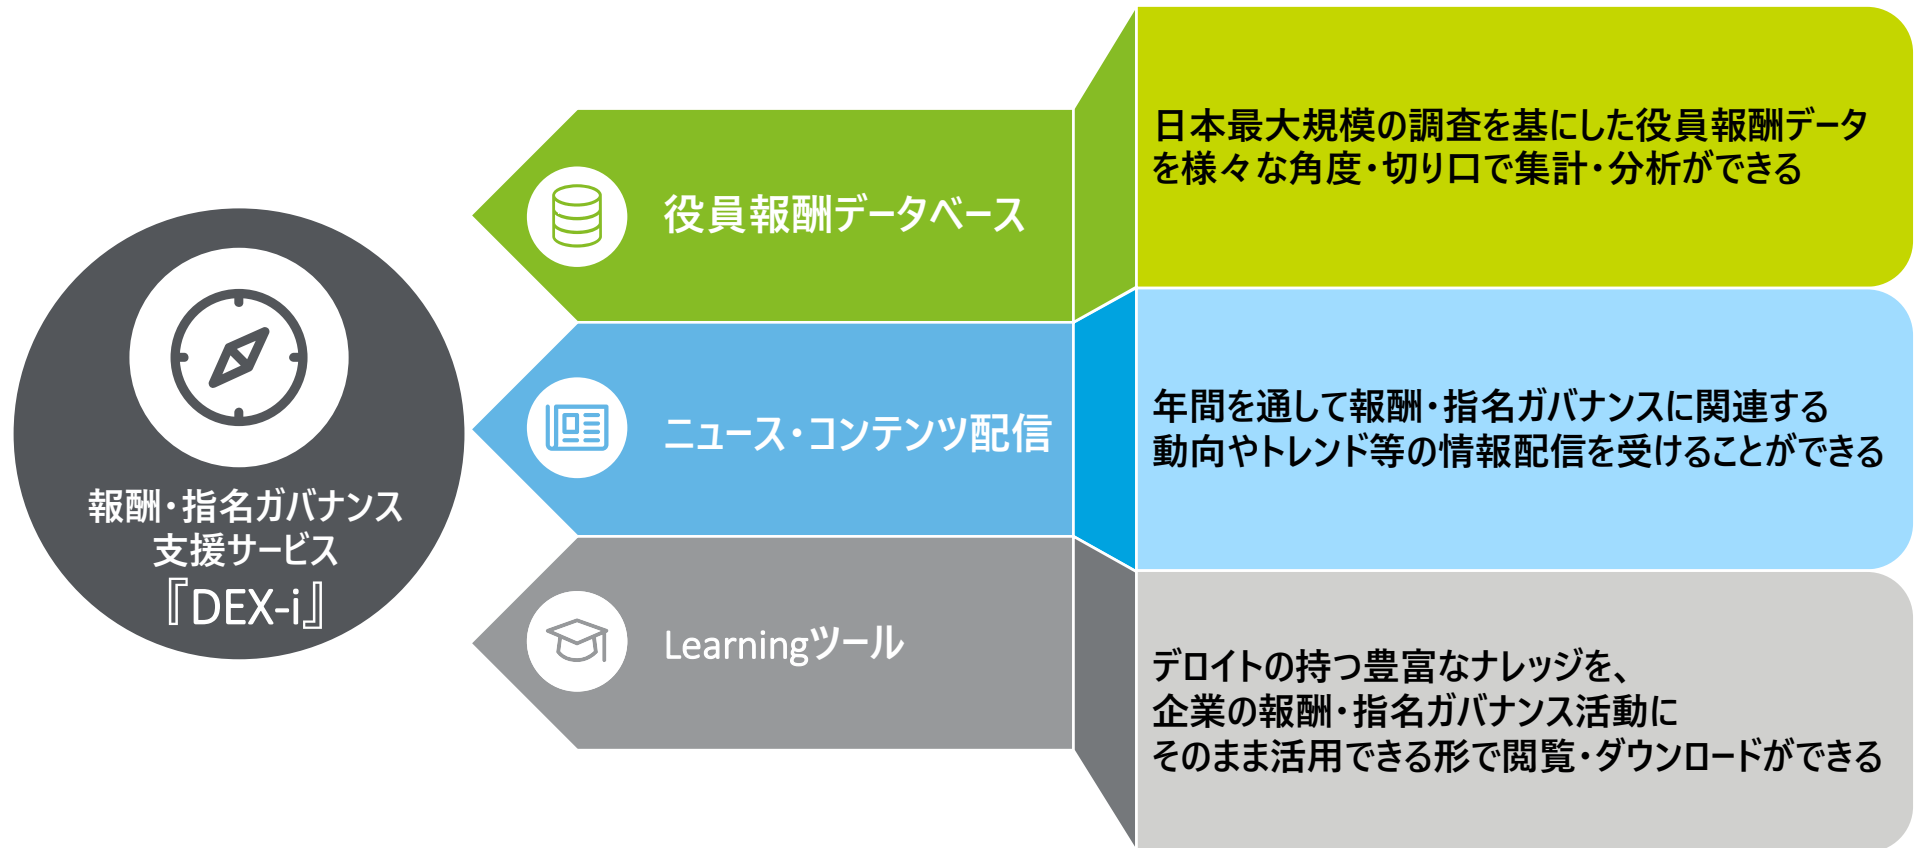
報酬・指名ガバナンス支援サービス『DEX-i』

役員報酬データベース

日本最大規模の調査を基にした役員報酬データを様々な角度・切り口で集計・分析ができる

ニュース・コンテンツ配信

年間を通して報酬・指名ガバナンスに関連する動向やトレンド等の情報配信を受けることができる

Learningツール

デロイトの持つ豊富なナレッジを、
企業の報酬・指名ガバナンス活動に
そのまま活用できる形で閲覧・ダウンロードができる